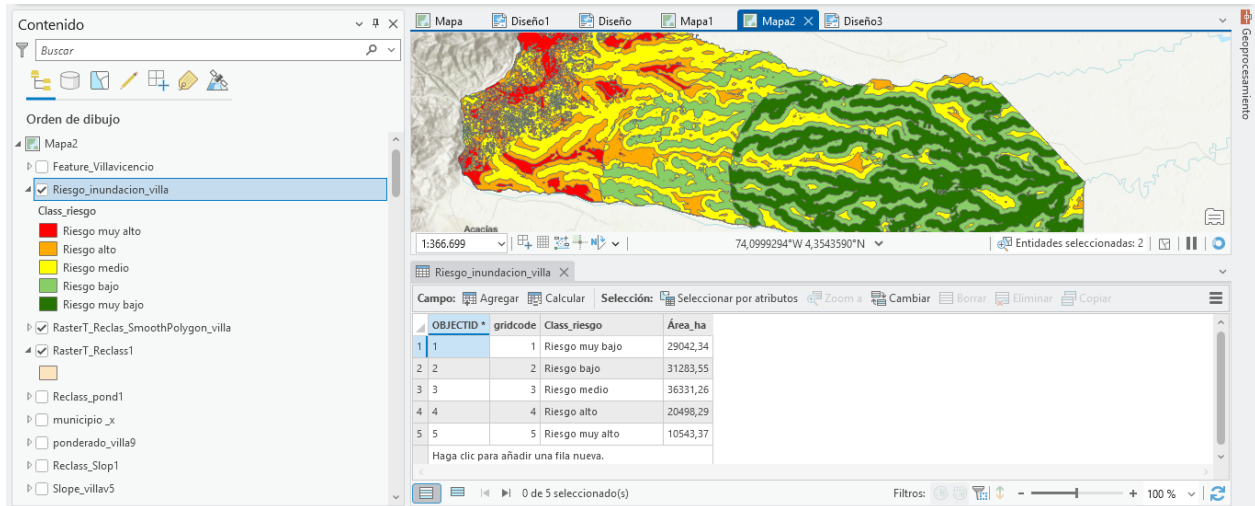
Contenido

Buscar

Orden de dibujo

Mapa2
Feature_Villavicencio
Riesgo_inundacion_villa
Class_riesgo
Riesgo muy alto
Riesgo alto
Riesgo medio
Riesgo bajo
Riesgo muy bajo
RasterT_Reclas_SmoothPolygon_villa
RasterT_Reclass1
Reclass_pond1
municipio _x
ponderado_villa9
Reclass_Slop1
Slope_villav5

Mapa | Diseño1 | Diseño | Mapa1 | Mapa2 | Diseño3

Geoprocesamiento

Acacias

1:366.699 | 74,0999294°W 4,3543590°N | Entidades seleccionadas: 2

Riesgo_inundacion_villa

Campo: Agregar Calcular Selección: Seleccionar por atributos Zoom a Cambiar Borrar Eliminar Copiar

| | OBJECTID * | gridcode | Class_riesgo | Área_ha |
|---|---|---|---|---|
| 1 | 1 | 1 | Riesgo muy bajo | 29042,34 |
| 2 | 2 | 2 | Riesgo bajo | 31283,55 |
| 3 | 3 | 3 | Riesgo medio | 36331,26 |
| 4 | 4 | 4 | Riesgo alto | 20498,29 |
| 5 | 5 | 5 | Riesgo muy alto | 10543,37 |

Haga clic para añadir una fila nueva.

0 de 5 seleccionado(s)

Filtros: 100 %